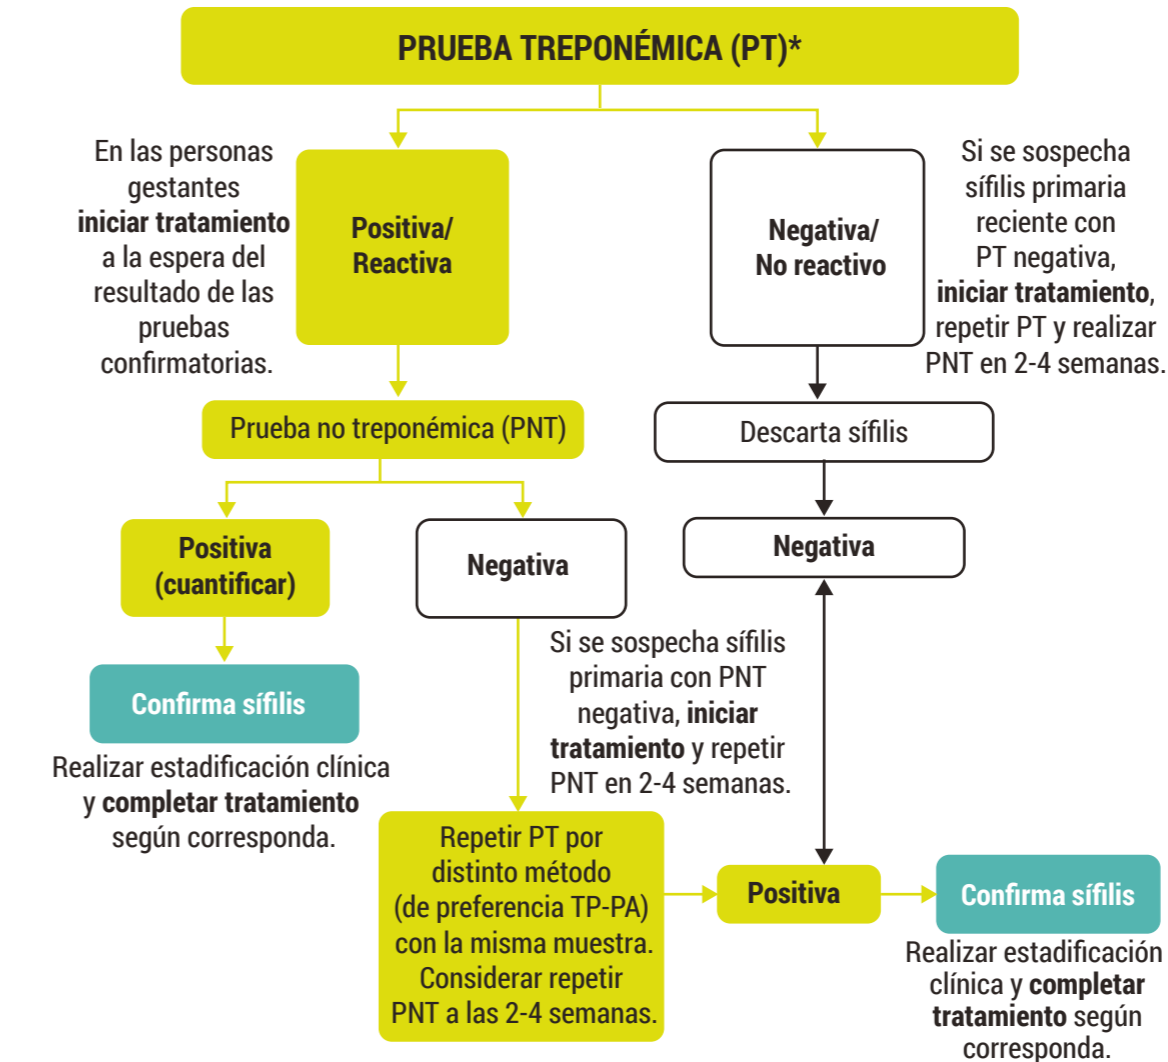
PRUEBA TREPONÉMICA (PT)*

En las personas gestantes **iniciar tratamiento** a la espera del resultado de las pruebas confirmatorias.

Positiva/ Reactiva

Negativa/ No reactivo

Si se sospecha sífilis primaria reciente con PT negativa, **iniciar tratamiento**, repetir PT y realizar PNT en 2-4 semanas.

Prueba no treponémica (PNT)

Descarta sífilis

Positiva (cuantificar)

Negativa

Negativa

Confirma sífilis

Realizar estadificación clínica y **completar tratamiento** según corresponda.

Si se sospecha sífilis primaria con PNT negativa, **iniciar tratamiento** y repetir PNT en 2-4 semanas.

Repetir PT por distinto método (de preferencia TP-PA) con la misma muestra. Considerar repetir PNT a las 2-4 semanas.

Positiva

Confirma sífilis

Realizar estadificación clínica y **completar tratamiento** según corresponda.